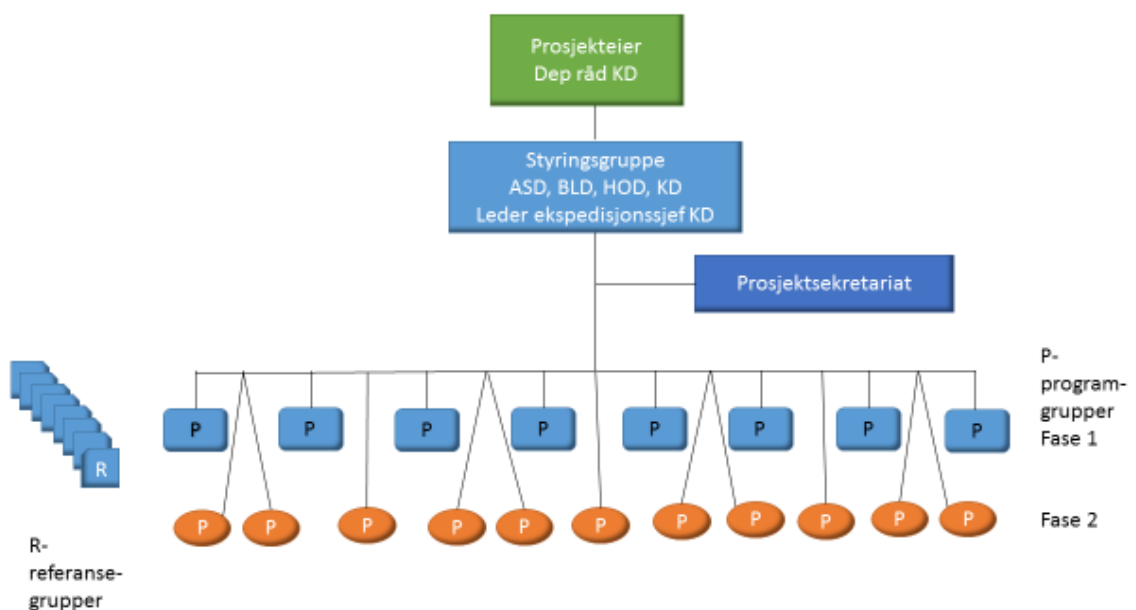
Prosjekteier
Dep råd KD

Styringsgruppe
ASD, BLD, HOD, KD
Leder ekspedisjonssjef KD

Prosjektsekretariat

R

P P P P P P P P

P-
program-
grupper
Fase 1

P P P P P P P P P P P

Fase 2

R-
referanse-
grupper